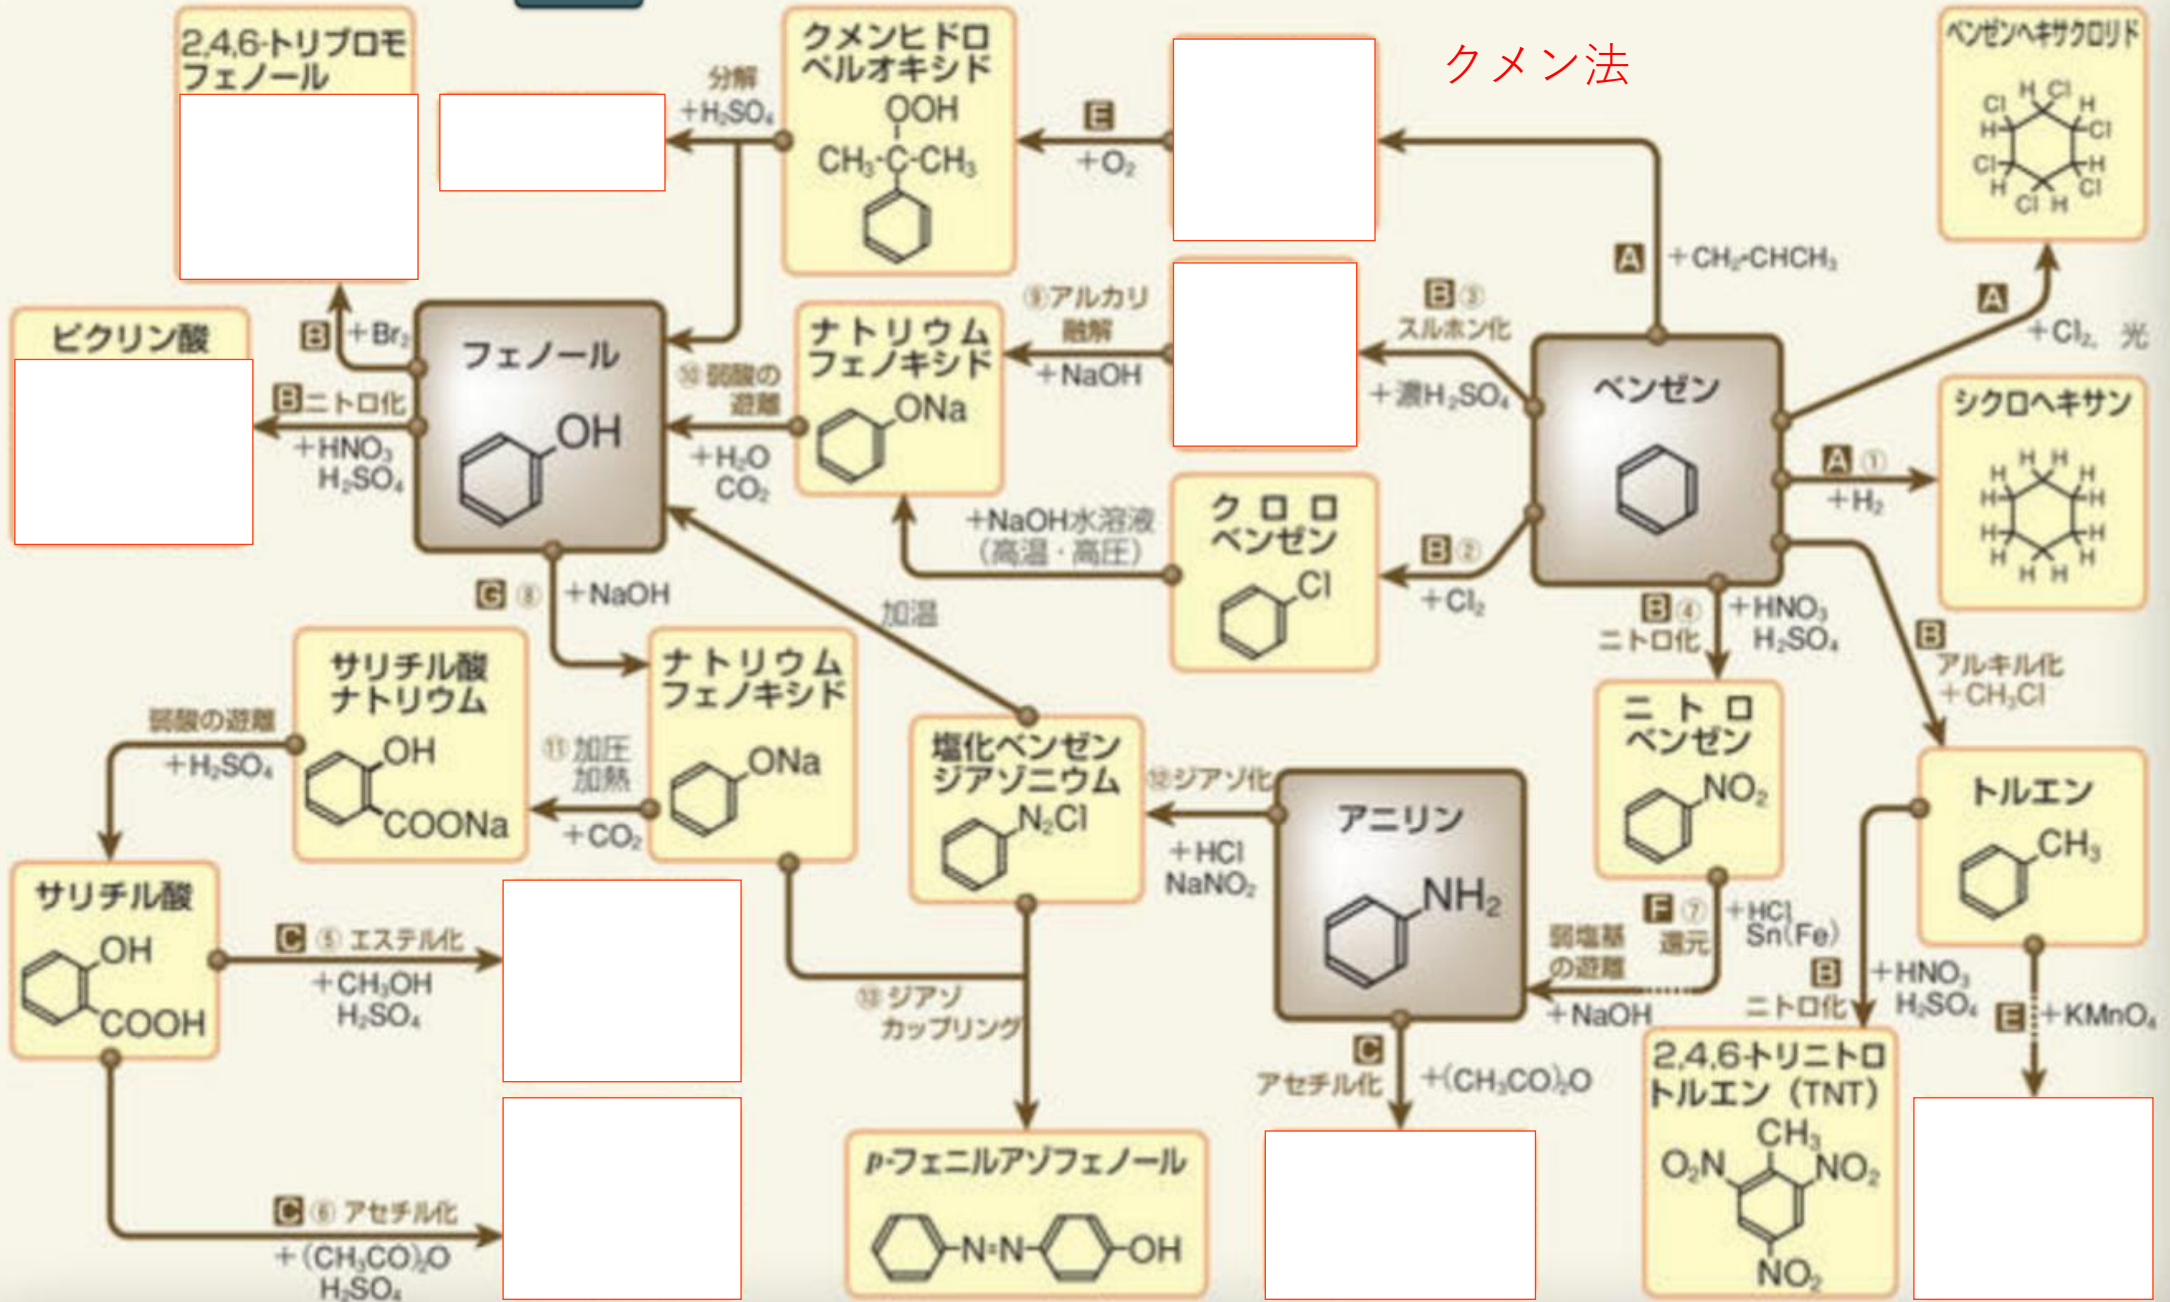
2,4,6-トリブロモフェノール

クメンヒドロペルオキシド
OOH
$CH_3$-C-$CH_3$

クメン法

ベンゼンヘキサクロリド
Cl H Cl H Cl H Cl H Cl H Cl H

分解
$+H_2SO_4$

E
$+O_2$

A $+CH_2$=$CHCH_3$

ピクリン酸

B $+Br_2$

フェノール
OH

⑩弱酸の遊離
$+H_2O$
$CO_2$

ナトリウムフェノキシド
ONa

⑨アルカリ融解
+NaOH

B ③ スルホン化
+濃$H_2SO_4$

ベンゼン

A
$+Cl_2$、光

シクロヘキサン
H H H H H H H H H H H H

B ニトロ化
$+HNO_3$
$H_2SO_4$

+NaOH水溶液
(高温・高圧)

クロロベンゼン
Cl

B ②
$+Cl_2$

A ①
$+H_2$

G ⑧ +NaOH

加温

B ④ ニトロ化
$+HNO_3$
$H_2SO_4$

B
アルキル化
$+CH_3Cl$

サリチル酸ナトリウム
OH
COONa

弱酸の遊離
$+H_2SO_4$

⑪加圧加熱
$+CO_2$

ナトリウムフェノキシド
ONa

塩化ベンゼンジアゾニウム
$N_2Cl$

⑫ジアゾ化
+HCl
$NaNO_2$

アニリン
$NH_2$

ニトロベンゼン
$NO_2$

トルエン
$CH_3$

サリチル酸
OH
COOH

C ⑤ エステル化
$+CH_3OH$
$H_2SO_4$

⑬ジアゾカップリング

弱塩基の遊離
+NaOH

F ⑦ 還元
+HCl
Sn(Fe)

B ニトロ化
$+HNO_3$
$H_2SO_4$

E $+KMnO_4$

C アセチル化
$+(CH_3CO)_2O$

2,4,6-トリニトロトルエン(TNT)
$CH_3$
$O_2N$ $NO_2$
$NO_2$

C ⑥ アセチル化
$+(CH_3CO)_2O$
$H_2SO_4$

p-フェニルアゾフェノール
N=N OH